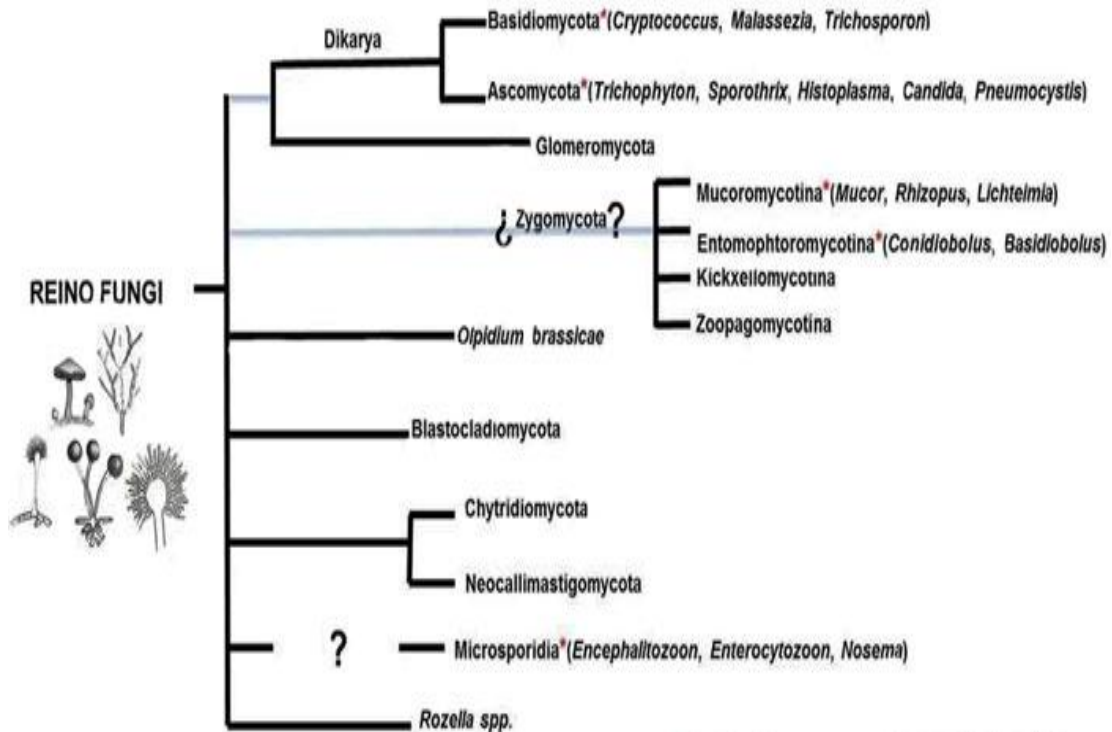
Dikarya

Basidiomycota*(*Cryptococcus*, *Malassezia*, *Trichosporon*)

Ascomycota*(*Trichophyton*, *Sporothrix*, *Histoplasma*, *Candida*, *Pneumocystis*)

Glomeromycota

¿Zygomycota?

Mucoromycotina*(*Mucor*, *Rhizopus*, *Lichteimia*)

Entomophtoromycotina*(*Conidiobolus*, *Basidiobolus*)

Kickxellomycotina

Zoopagomycotina

REINO FUNGI

*Olpidium brassicae*

Blastocladiomycota

Chytridiomycota

Neocallimastigomycota

?

Microsporidia*(*Encephalitozoon*, *Enterocytozoon*, *Nosema*)

*Rozella spp.*